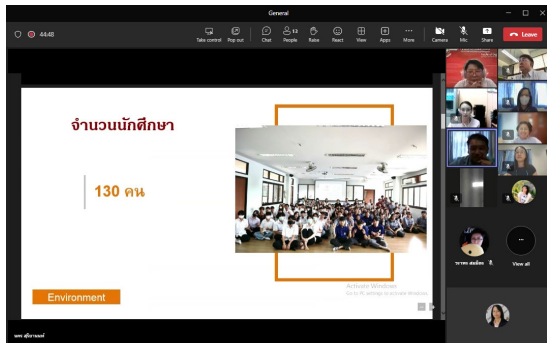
General

4448

Take control Pop out Chat People 13 Raise React View Apps More Camera Mic Share Leave

จำนวนนักศึกษา

130 คน

Environment

Activate Windows
Go to PC settings to activate Windows.

วราพร สอนอิสระ

View all

นพร ศรีธรามนต์